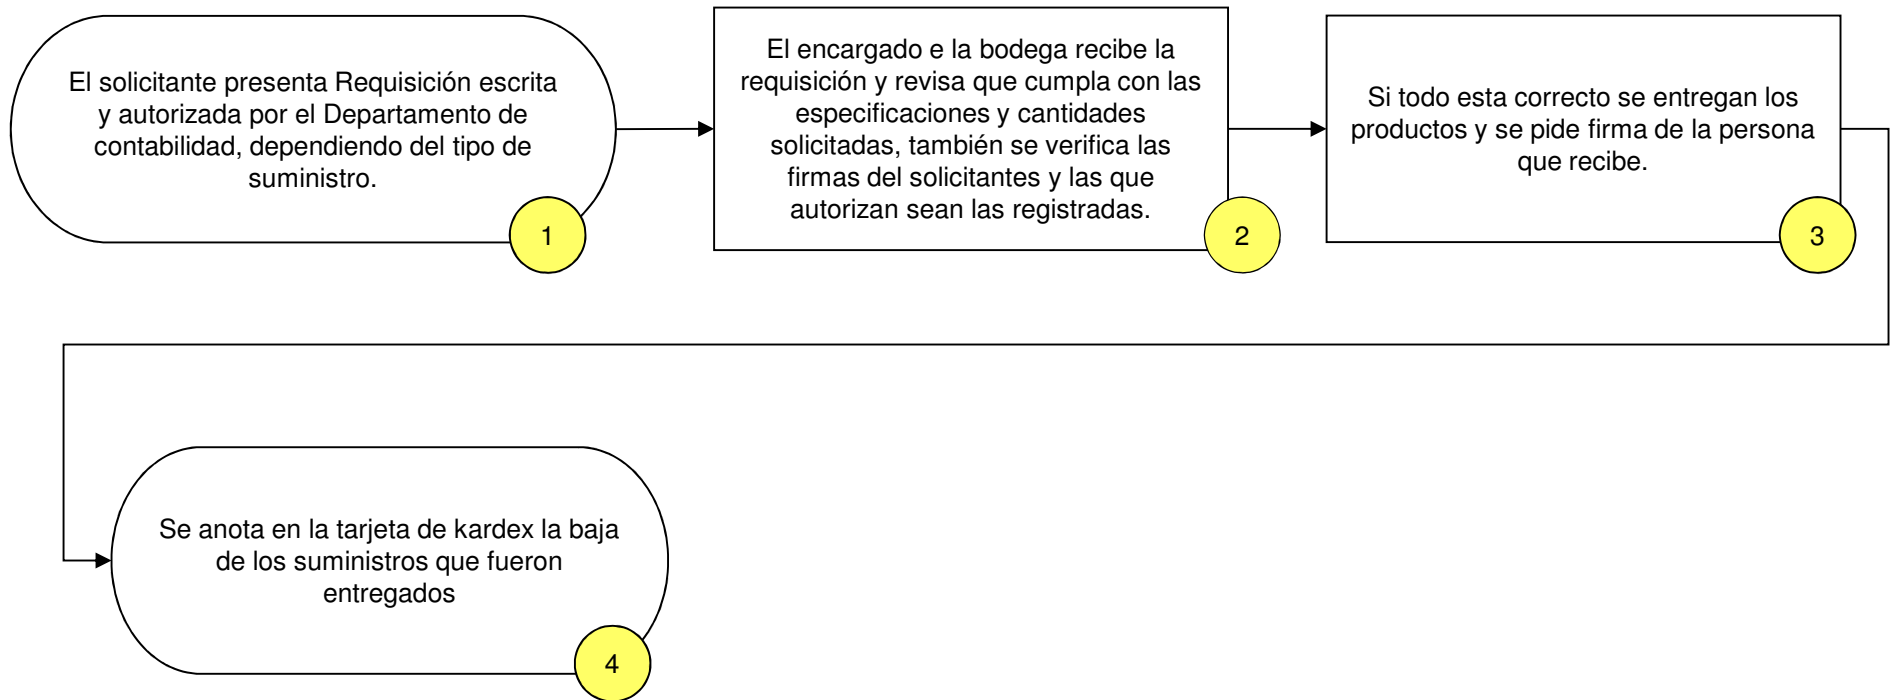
El solicitante presenta Requisición escrita y autorizada por el Departamento de contabilidad, dependiendo del tipo de suministro.

1

El encargado e la bodega recibe la requisición y revisa que cumpla con las especificaciones y cantidades solicitadas, también se verifica las firmas del solicitantes y las que autorizan sean las registradas.

2

Si todo esta correcto se entregan los productos y se pide firma de la persona que recibe.

3

Se anota en la tarjeta de kardex la baja de los suministros que fueron entregados

4